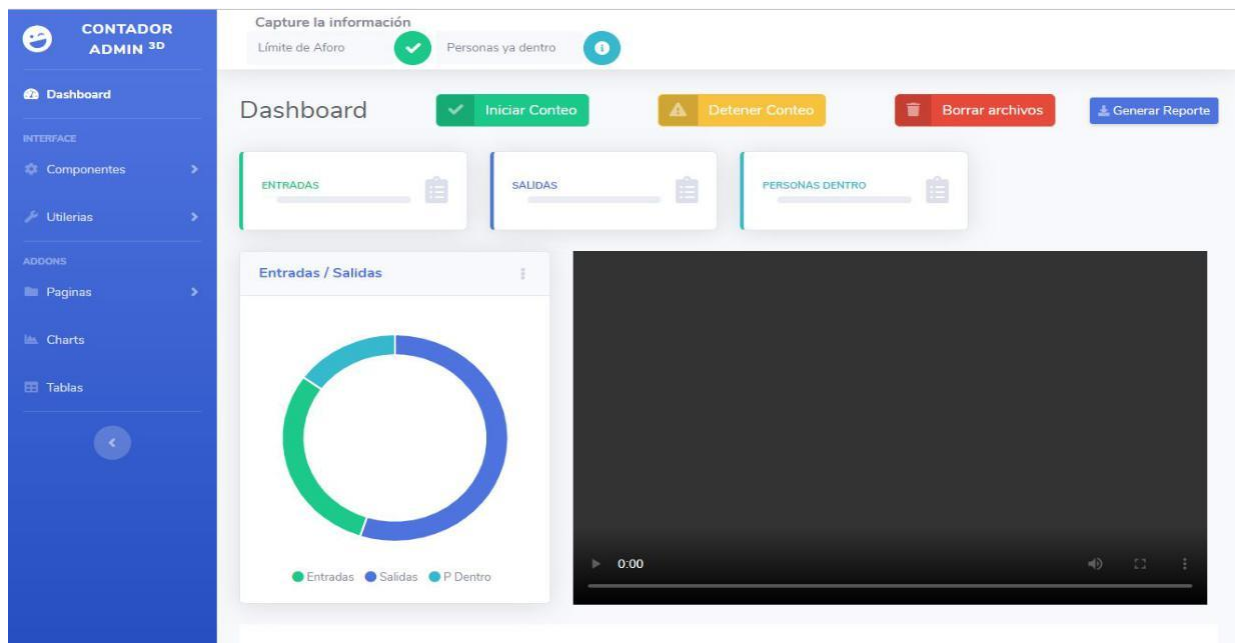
CONTADOR ADMIN $^{3D}$

Dashboard

INTERFACE

Componentes

Utilerias

ADDONS

Paginas

Charts

Tablas

Capture la información

Límite de Aforo

Personas ya dentro

Dashboard

Iniciar Conteo

Detener Conteo

Borrar archivos

Generar Reporte

ENTRADAS

SALIDAS

PERSONAS DENTRO

Entradas / Salidas

Entradas Salidas P Dentro

0:00